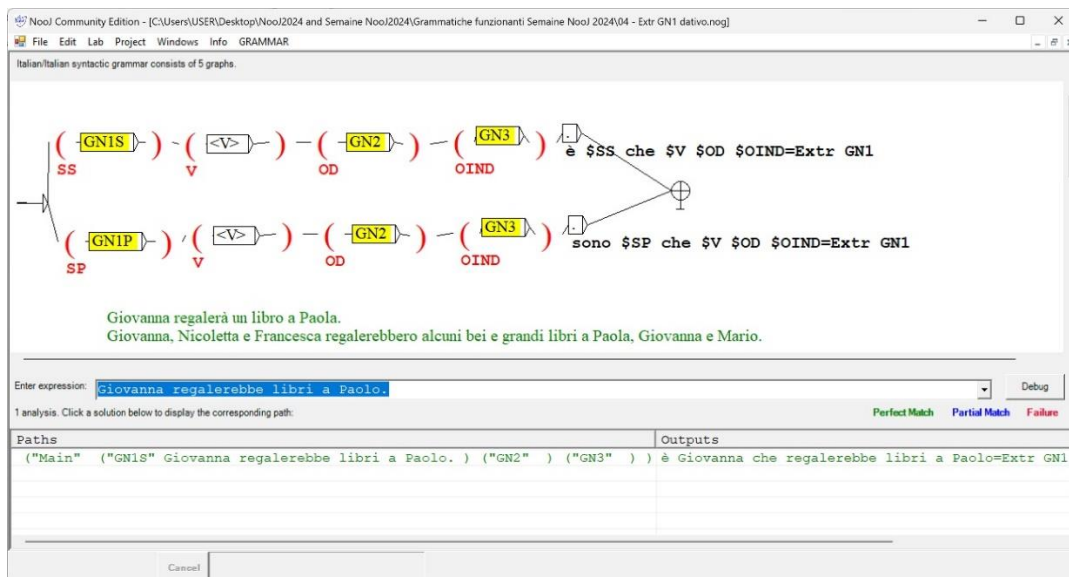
NooJ Community Edition - [C:\Users\USER\Desktop\NooJ2024 and Semaine NooJ2024\Grammatiche funzionanti Semaine NooJ 2024\04 - Extr GN1 dativo.nog]

File Edit Lab Project Windows Info GRAMMAR

Italian/Italian syntactic grammar consists of 5 graphs.

( GN1S ) ( <V> ) ( GN2 ) ( GN3 ) è $SS che $V $OD $OIND=Extr GN1
SS V OD OIND

( GN1P ) ( <V> ) ( GN2 ) ( GN3 ) sono $SP che $V $OD $OIND=Extr GN1
SP V OD OIND

Giovanna regalerà un libro a Paola.
Giovanna, Nicoletta e Francesca regalerebbero alcuni bei e grandi libri a Paola, Giovanna e Mario.

Enter expression: Giovanna regalerebbe libri a Paolo.

Debug

1 analysis. Click a solution below to display the corresponding path:

Perfect Match Partial Match Failure

| Paths | Outputs |
|---|---|
| ("Main" ("GN1S" Giovanna regalerebbe libri a Paolo. ) ("GN2" ) ("GN3" ) ) | è Giovanna che regalerebbe libri a Paolo=Extr GN1 |

Cancel